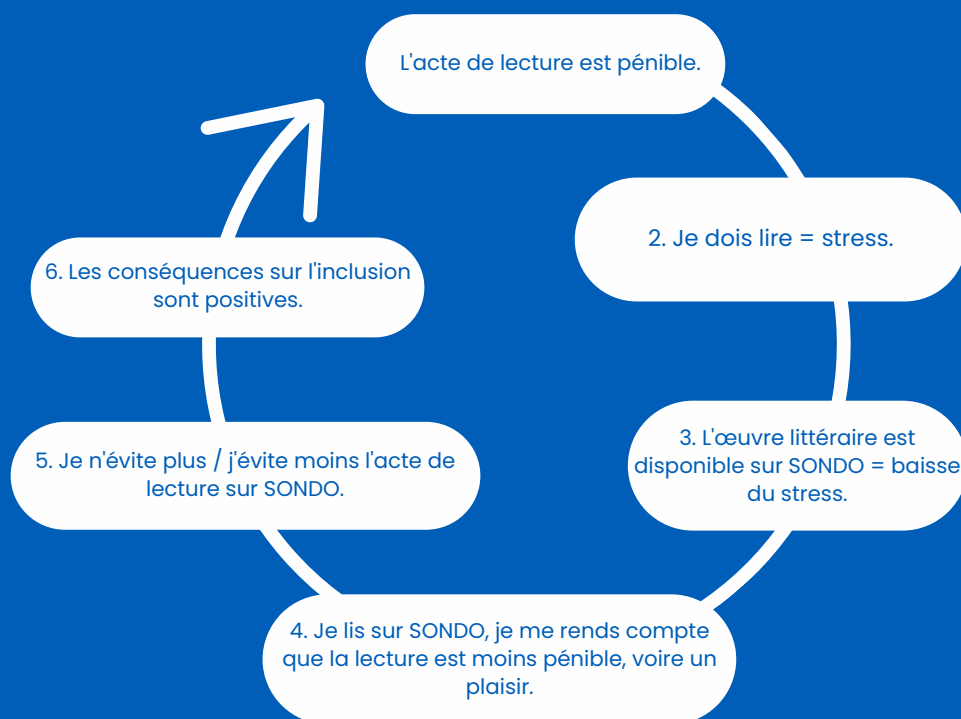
L'acte de lecture est pénible.

2. Je dois lire = stress.

3. L'œuvre littéraire est disponible sur SONDO = baisse du stress.

4. Je lis sur SONDO, je me rends compte que la lecture est moins pénible, voire un plaisir.

5. Je n'évite plus / j'évite moins l'acte de lecture sur SONDO.

6. Les conséquences sur l'inclusion sont positives.